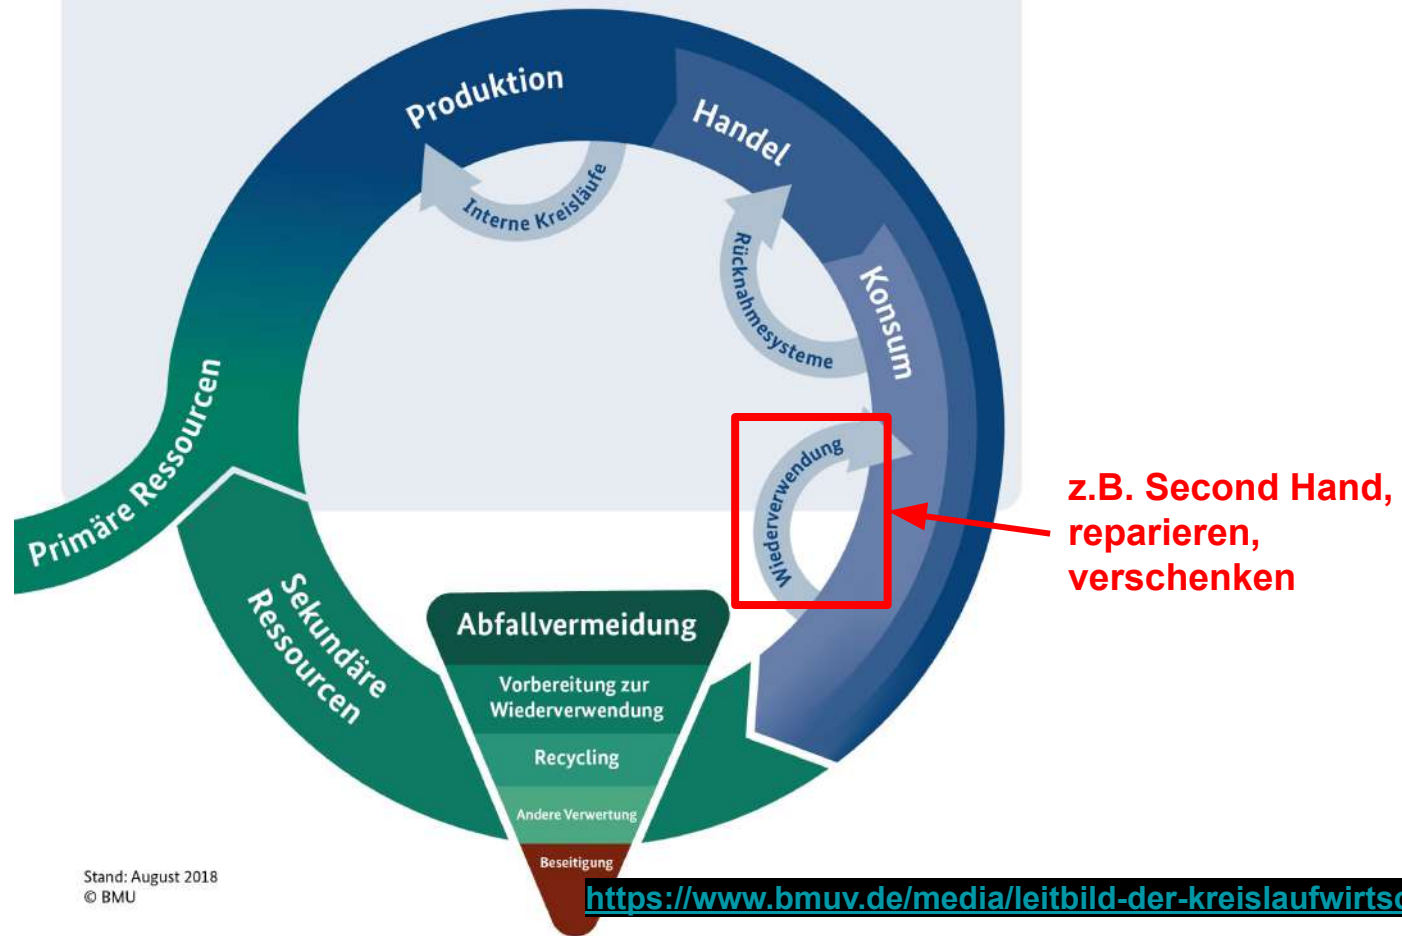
Produktion

Handel

Interne Kreisläufe

Rücknahmesysteme

Konsum

Wiederverwendung

z.B. Second Hand, reparieren, verschenken

Primäre Ressourcen

Sekundäre Ressourcen

Abfallvermeidung

Vorbereitung zur Wiederverwendung

Recycling

Andere Verwertung

Beseitigung

Stand: August 2018
© BMU

https://www.bmuv.de/media/leitbild-der-kreislaufwirts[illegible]